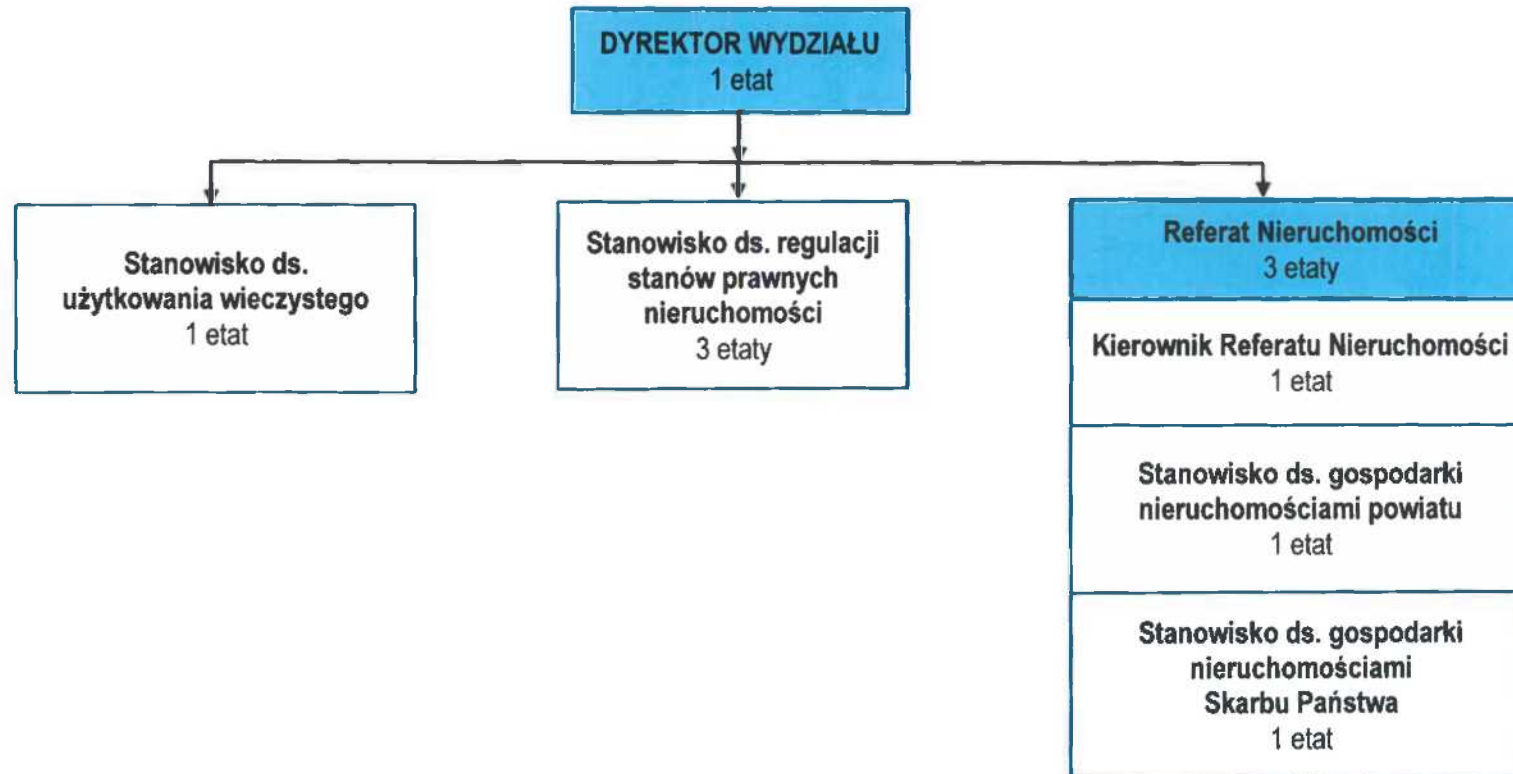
DYREKTOR WYDZIAŁU
1 etat

Stanowisko ds. użytkowania wieczystego
1 etat

Stanowisko ds. regulacji stanów prawnych nieruchomości
3 etaty

Referat Nieruchomości
3 etaty

Kierownik Referatu Nieruchomości
1 etat

Stanowisko ds. gospodarki nieruchomościami powiatu
1 etat

Stanowisko ds. gospodarki nieruchomościami Skarbu Państwa
1 etat